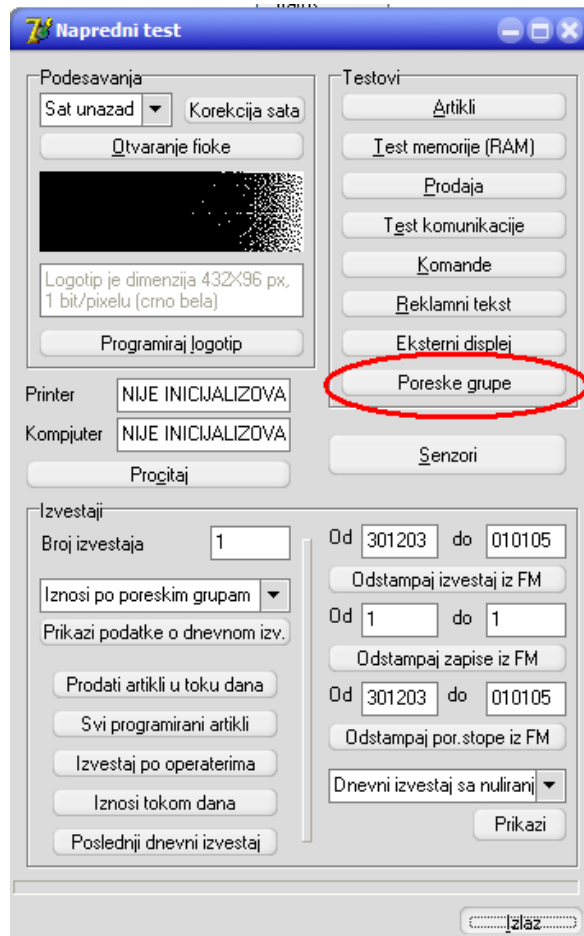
Napredni test

Podesavanja
Sat unazad
Korekcija sata
Otvaranje fioke
Logotip je dimenzija 432X96 px, 1 bit/pixelu (crno bela)
Programiraj logotip

Testovi
Artikli
Test memorije (RAM)
Prodaja
Test komunikacije
Komande
Reklamni tekst
Eksterni displej
Poreske grupe

Printer NIJE INICIJALIZOVA
Kompjuter NIJE INICIJALIZOVA
Procitaj

Senzori

Izvestaji
Broj izvestaja 1
Iznosi po poreskim grupam
Prikazi podatke o dnevnom izv.
Prodati artikli u toku dana
Svi programirani artikli
Izvestaj po operaterima
Iznosi tokom dana
Poslednji dnevni izvestaj

Od 301203 do 010105
Odstampaj izvestaj iz FM
Od 1 do 1
Odstampaj zapise iz FM
Od 301203 do 010105
Odstampaj por.stope iz FM
Dnevni izvestaj sa nuliranj
Prikazi

Izlaz